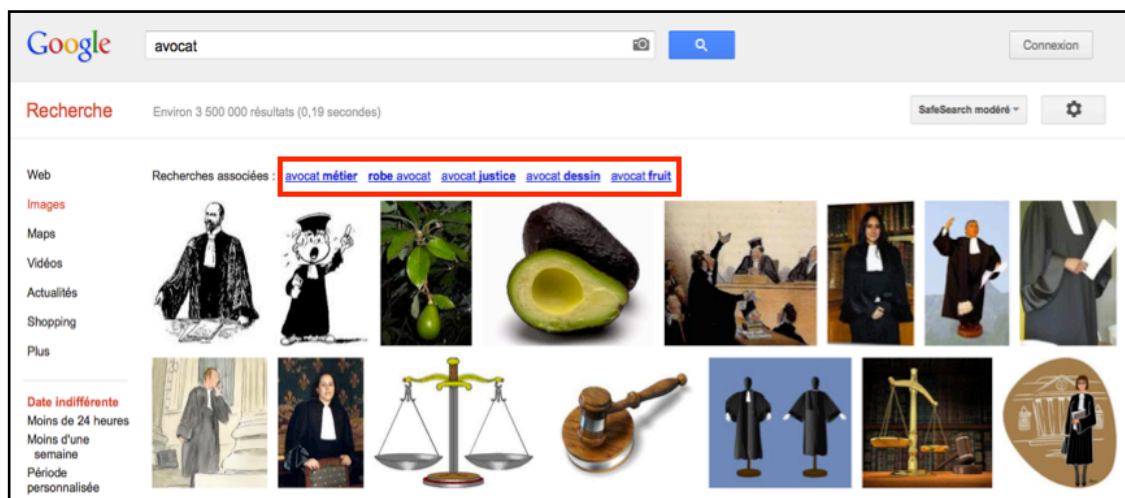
Google

avocat

Connexion

Recherche

Environ 3 500 000 résultats (0,19 secondes)

SafeSearch modéré

Web

Images

Maps

Vidéos

Actualités

Shopping

Plus

Date indifférente

Moins de 24 heures

Moins d'une semaine

Période personnalisée

Recherches associées : avocat métier robe avocat avocat justice avocat dessin avocat fruit